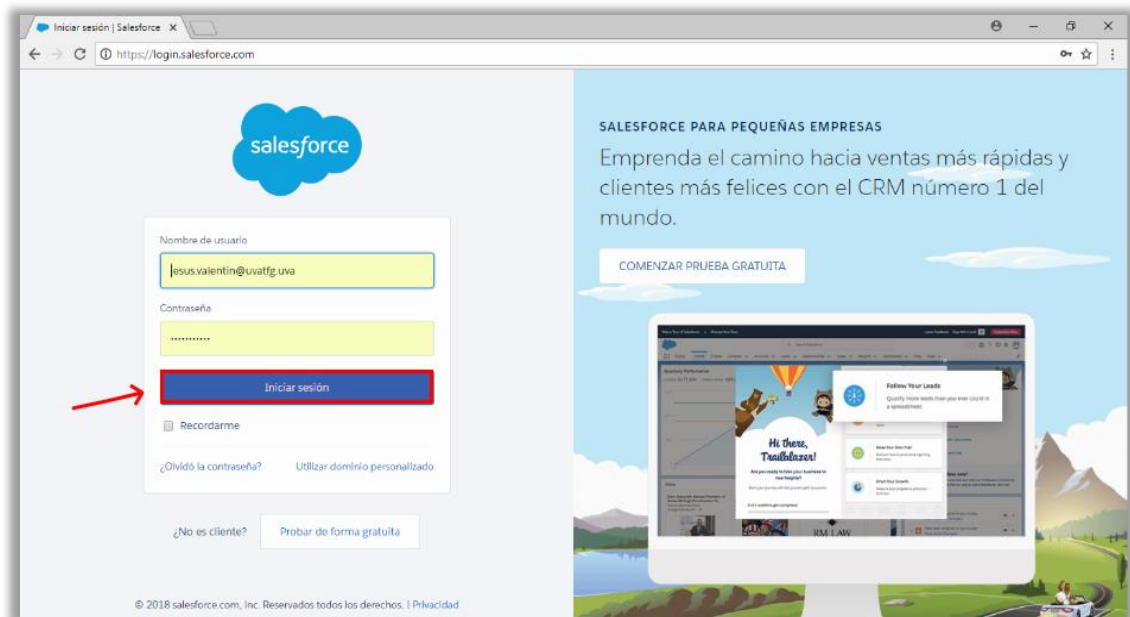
Iniciar sesión | Salesforce ×

https://login.salesforce.com

salesforce

Nombre de usuario

jesus.valentin@uvatfg.uva

Contraseña

••••••••••••

Iniciar sesión

Recordarme

¿Olvidó la contraseña? Utilizar dominio personalizado

¿No es cliente? Probar de forma gratuita

© 2018 salesforce.com, inc. Reservados todos los derechos. | Privacidad

SALESFORCE PARA PEQUEÑAS EMPRESAS

Emprenda el camino hacia ventas más rápidas y clientes más felices con el CRM número 1 del mundo.

COMENZAR PRUEBA GRATUITA

Hi there, Trailblazer!

Follow Your Leads

Qualify more leads than you ever could in a spreadsheet.

RM LAW